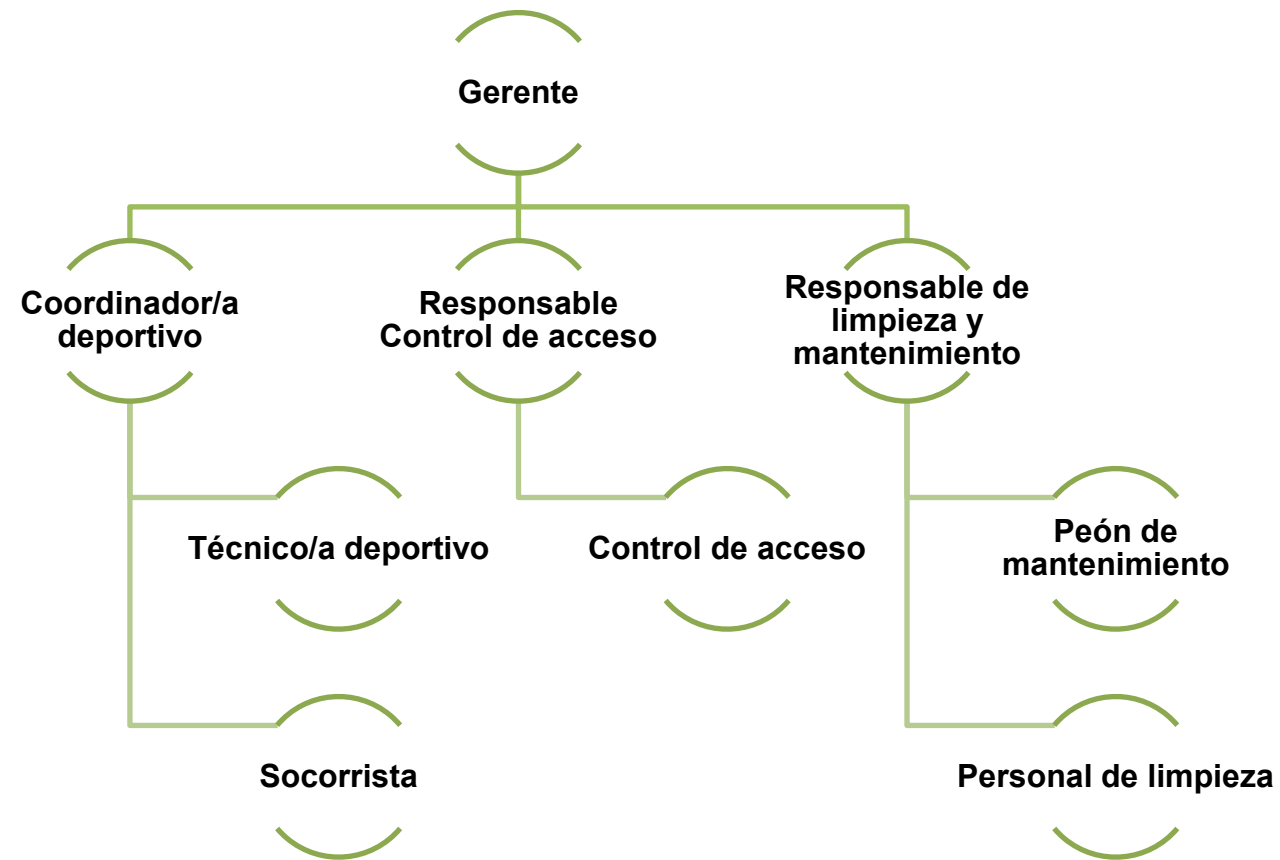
Gerente

Coordinador/a deportivo

Responsable Control de acceso

Responsable de limpieza y mantenimiento

Técnico/a deportivo

Control de acceso

Peón de mantenimiento

Socorrista

Personal de limpieza